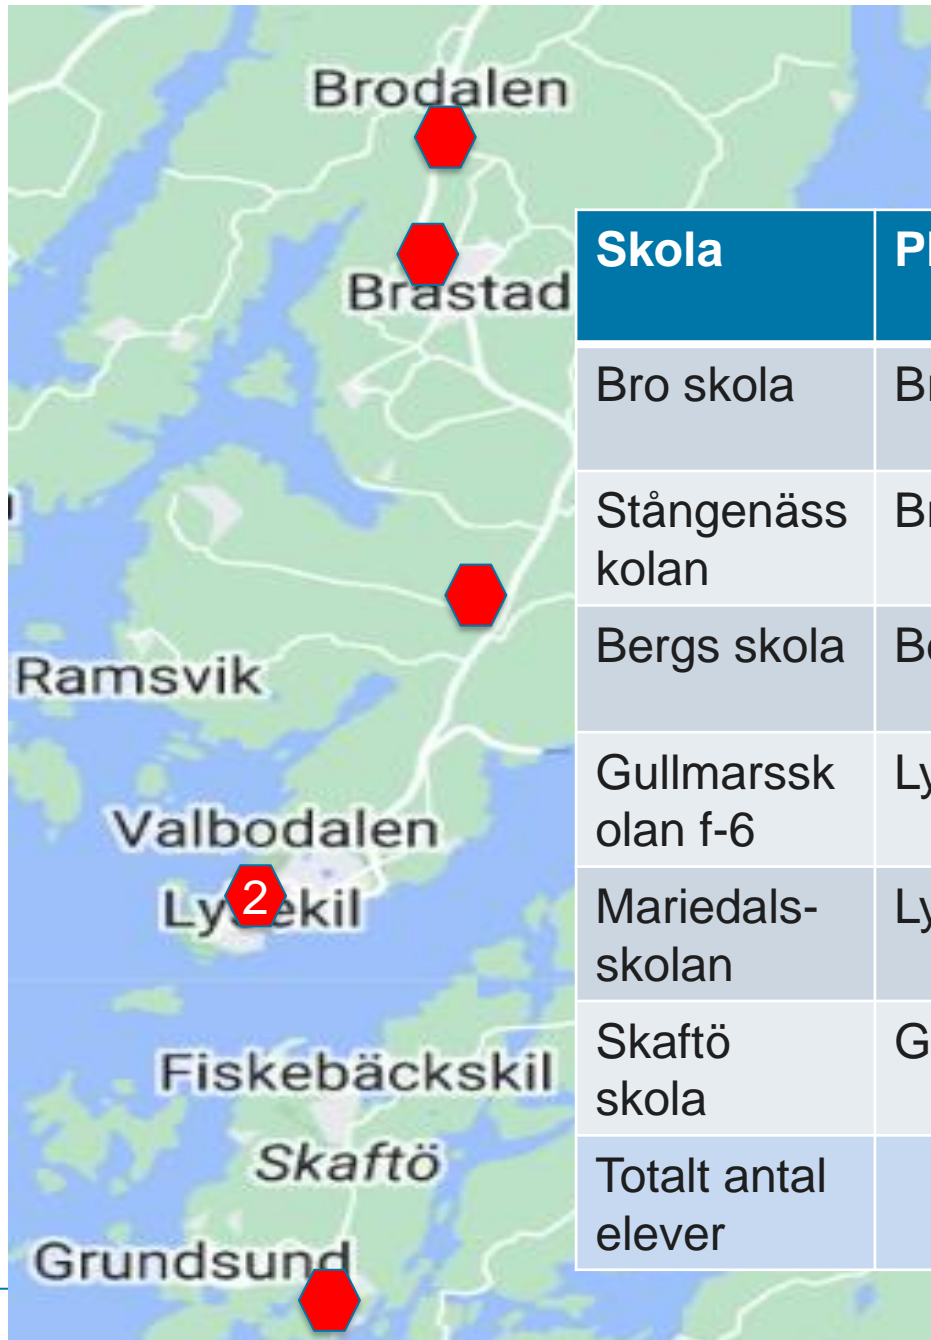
Brodalen
Brastad
Ramsvik
Valbodalen
Ly2ekil
Fiskebäckskil
Skaftö
Grundsund

| Skola | Pl |
|---|---|
| Bro skola | Br |
| Stångenäss kolan | Br |
| Bergs skola | Be |
| Gullmarssk olan f-6 | Ly |
| Mariedals-skolan | Ly |
| Skaftö skola | G |
| Totalt antal elever | |